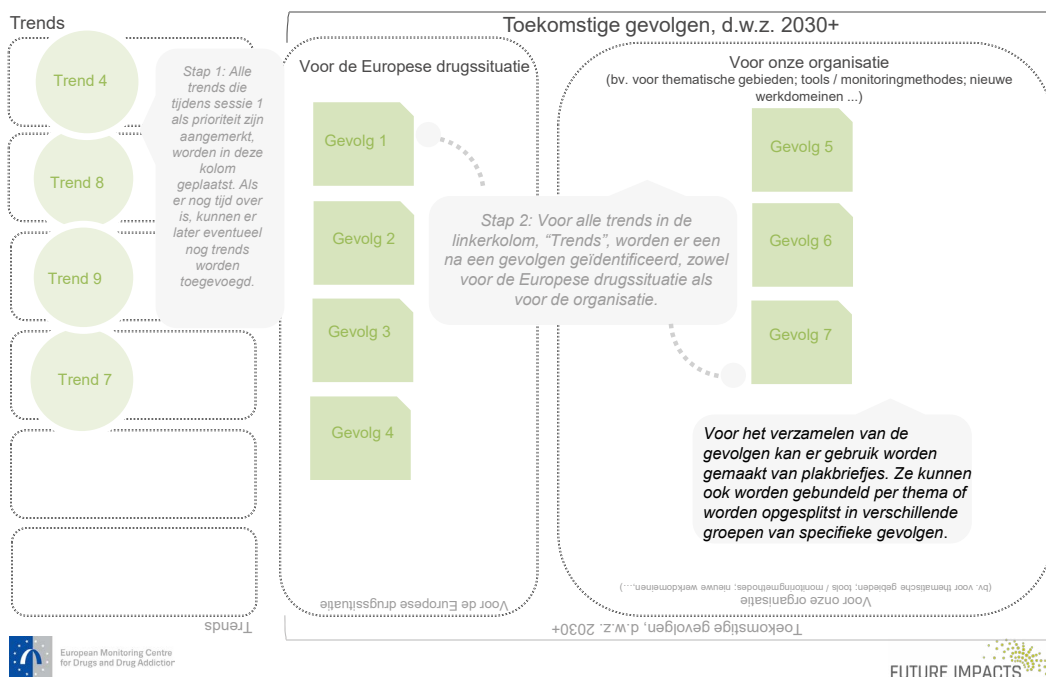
Trends

Trend 4

Trend 8

Trend 9

Trend 7

Stap 1: Alle trends die tijdens sessie 1 als prioriteit zijn aangemerkt, worden in deze kolom geplaatst. Als er nog tijd over is, kunnen er later eventueel nog trends worden toegevoegd.

Toekomstige gevolgen, d.w.z. 2030+

Voor de Europese drugssituatie

Gevolg 1

Gevolg 2

Gevolg 3

Gevolg 4

Voor onze organisatie
(bv. voor thematische gebieden; tools / monitoringmethodes; nieuwe werkdomeinen ...)

Gevolg 5

Gevolg 6

Gevolg 7

Stap 2: Voor alle trends in de linkerkolom, "Trends", worden er een na een gevolgen geïdentificeerd, zowel voor de Europese drugssituatie als voor de organisatie.

Voor het verzamelen van de gevolgen kan er gebruik worden gemaakt van plakbriefjes. Ze kunnen ook worden gebundeld per thema of worden opgesplitst in verschillende groepen van specifieke gevolgen.

(bv. voor thematische gebieden; tools / monitoringmethodes; nieuwe werkdomeinen....)
Voor onze organisatie

Voor de Europese drugssituatie

Toekomstige gevolgen, d.w.z. 2030+

Trends

European Monitoring Centre for Drugs and Drug Addiction

FUTURE IMPACTS